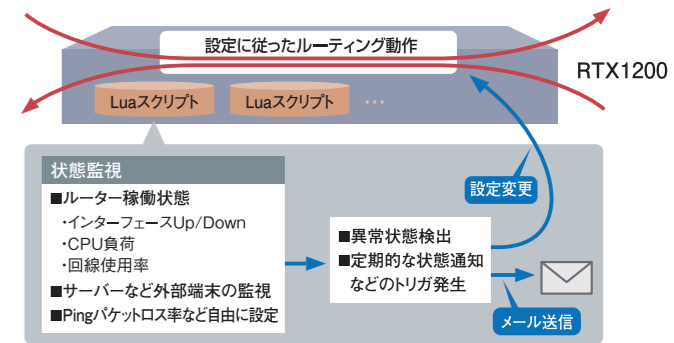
設定に従ったルーティング動作

RTX1200

Luaスクリプト

Luaスクリプト

…

状態監視

■ルーター稼働状態

・インターフェースUp/Down

・CPU負荷

・回線使用率

■サーバーなど外部端末の監視

■Pingパケットロス率など自由に設定

設定変更

■異常状態検出

■定期的な状態通知などのトリガ発生

メール送信